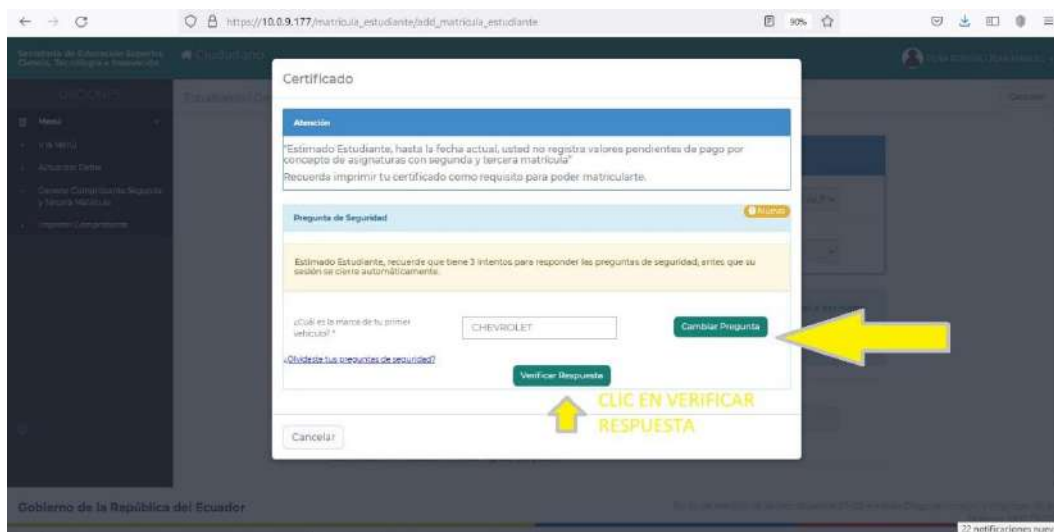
https://10.0.9.177/matricula_estudiante/add_matricula_estudiante

90%

Secretaría de Educación Superior, Ciencia, Tecnología e Innovación

Ciudadano

Menú

Inicio

Actualizar Datos

Estudiante

Certificado

Atención

"Estimado Estudiante, hasta la fecha actual, usted no registra valores pendientes de pago por concepto de asignaturas con segunda y tercera matrícula"

Recuerda imprimir tu certificado como requisito para poder matricularte.

Pregunta de Seguridad

Estimado Estudiante, recuerde que tiene 3 intentos para responder las preguntas de seguridad, antes que su sesión se cierre automáticamente.

¿Cuál es la marca de tu primer vehículo? *

CHEVROLET

Cambiar Pregunta

¿Olvidaste tus preguntas de seguridad?

Verificar Respuesta

CLIC EN VERIFICAR RESPUESTA

Cancelar

Gobierno de la República del Ecuador

22 notificaciones nuev